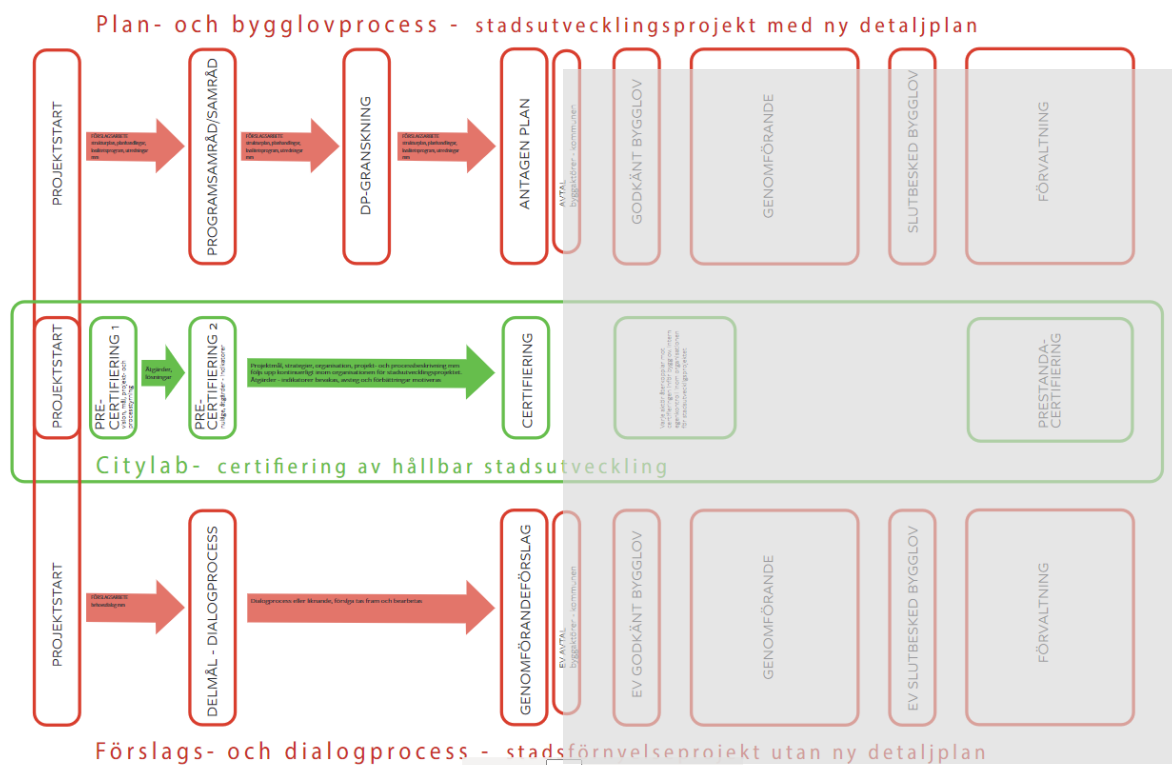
Plan- och bygglovprocess - stadsutvecklingsprojekt med ny detaljplan

PROJEKTSTART

FÖRSLAGSARBETE: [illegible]

PROGRAMSAMRÅD/SAMRÅD

FÖRSLAGSARBETE: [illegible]

DP-GRANSKNING

FÖRSLAGSARBETE: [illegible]

ANTAGEN PLAN

AVTAL byggaktörer - kommunen

GODKÄNT BYGGLOV

GENOMFÖRANDE

SLUTBESKED BYGGLOV

FÖRVALTNING

PROJEKTSTART

PRE-CERTIFIERING 1
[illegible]

Åtgärder, lösningar

PRE-CERTIFIERING 2
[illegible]

Projektmål, strategier, organisation, projekt- och processbeskrivning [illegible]
Åtgärder - indikatorer bevakas, avstäm och förbättringar motiveras

CERTIFIERING

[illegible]

PRESTANDA-CERTIFIERING

Citylab- certifiering av hållbar stadsutveckling

PROJEKTSTART

FÖRSLAGSARBETE: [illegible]

DELMÅL - DIALOGPROCESS

Dialogprocess eller liknande, förslag tas fram och bearbetas

GENOMFÖRANDEFÖRSLAG

EV AVTAL byggaktörer - kommunen

EV GODKÄNT BYGGLOV

GENOMFÖRANDE

EV SLUTBESKED BYGGLOV

FÖRVALTNING

Förslags- och dialogprocess - stadsförnyelseprojekt utan ny detaljplan